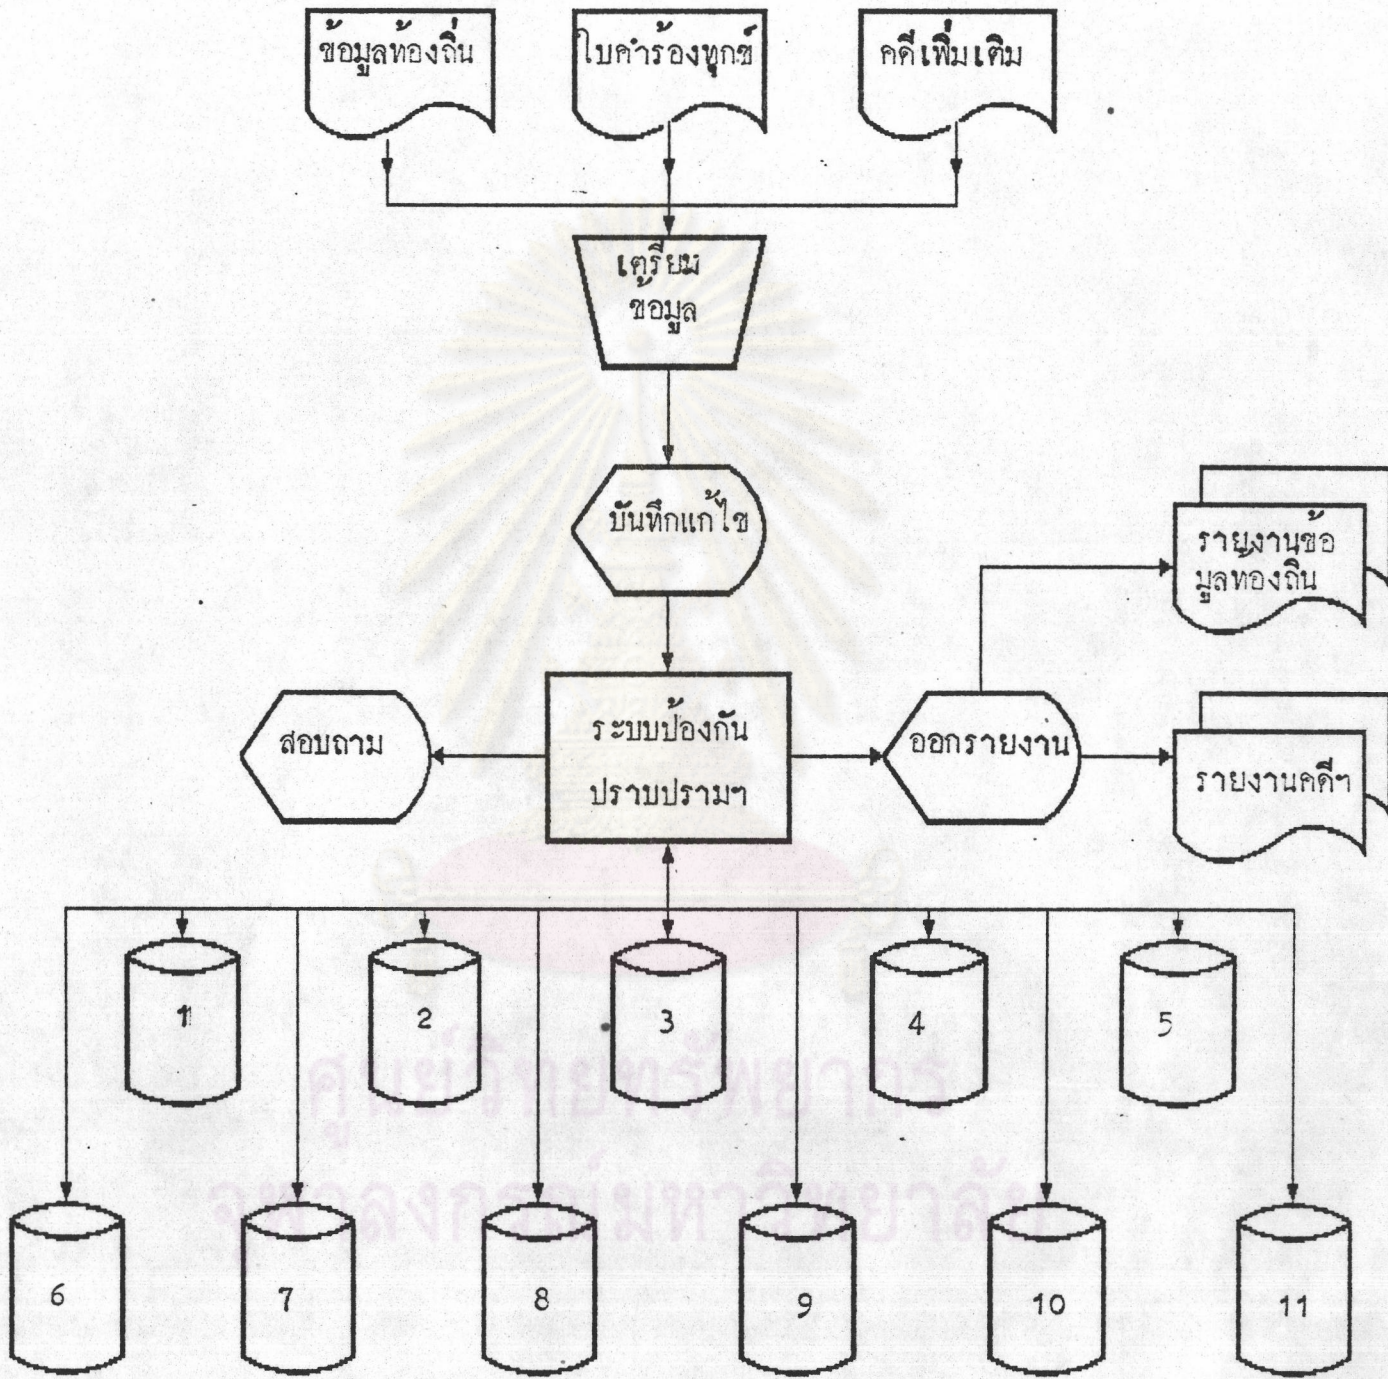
ข้อมูลท้องถิ่น

ใบคำร้องทุกข์

คดีเพิ่มเติม

เตรียม ขอมูล

บันทึกแก้ไข

รายงานข้อ มูลทองถิน

สอบถาม

ระบบป้องกัน ปราบปรามฯ

ออกรายงาน

รายงานคดีฯ

1

2

3

4

5

6

7

8

9

10

11

ศูนย์วิทยทรัพยากร จุฬาลงกรณ์มหาวิทยาลัย